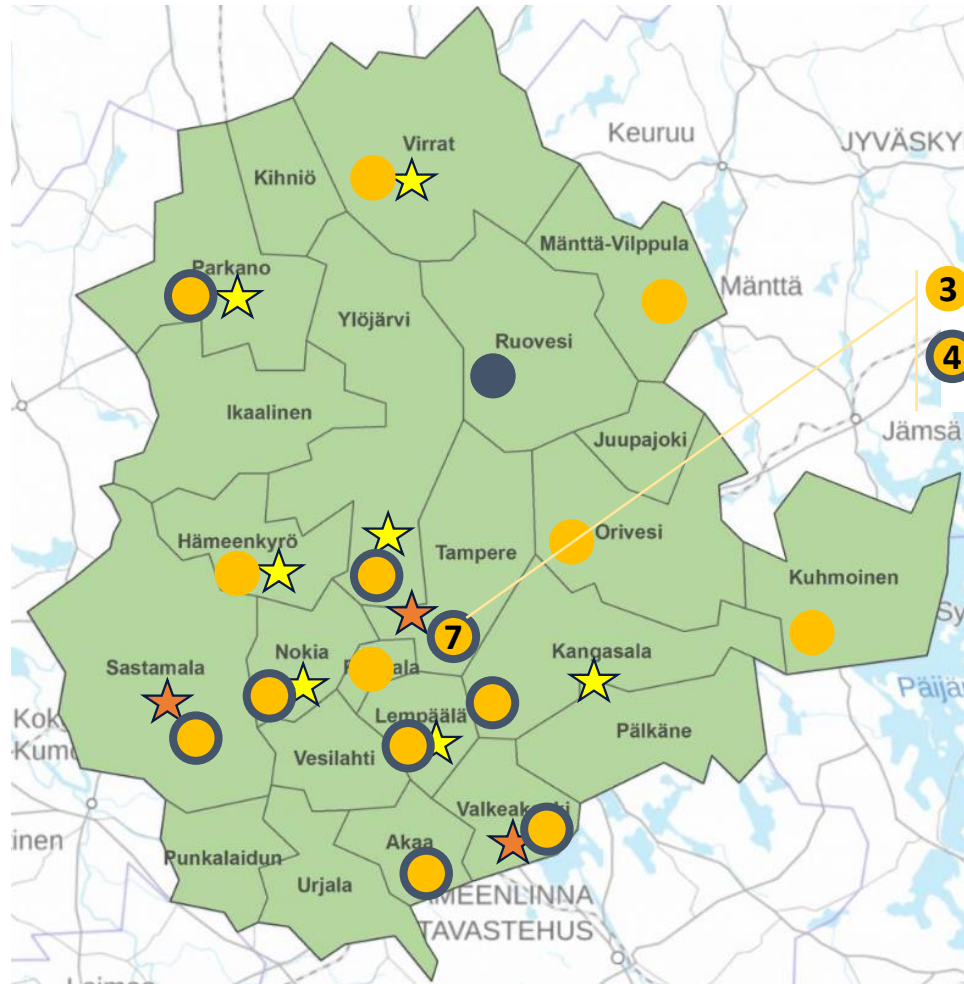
Keuruu
JYVÄSKY
Virrat
Kihniö
Mänttä-Vilppula
Mänttä
3
Parkano
Ylöjärvi
Ruovesi
4
Ikaalinen
Juupajoki
Jämsä
Hämeenkyrö
Tampere
Orivesi
Kuhmoinen
7
Nokia
Kangasala
Sastamala
P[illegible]ala
Päija
Kok
Kum
Lempäälä
Pälkäne
Vesilahti
Valkeakoski
inen
Akaa
Punkalaidun
Urjala
HÄMEENLINNA
TAVASTEHUS